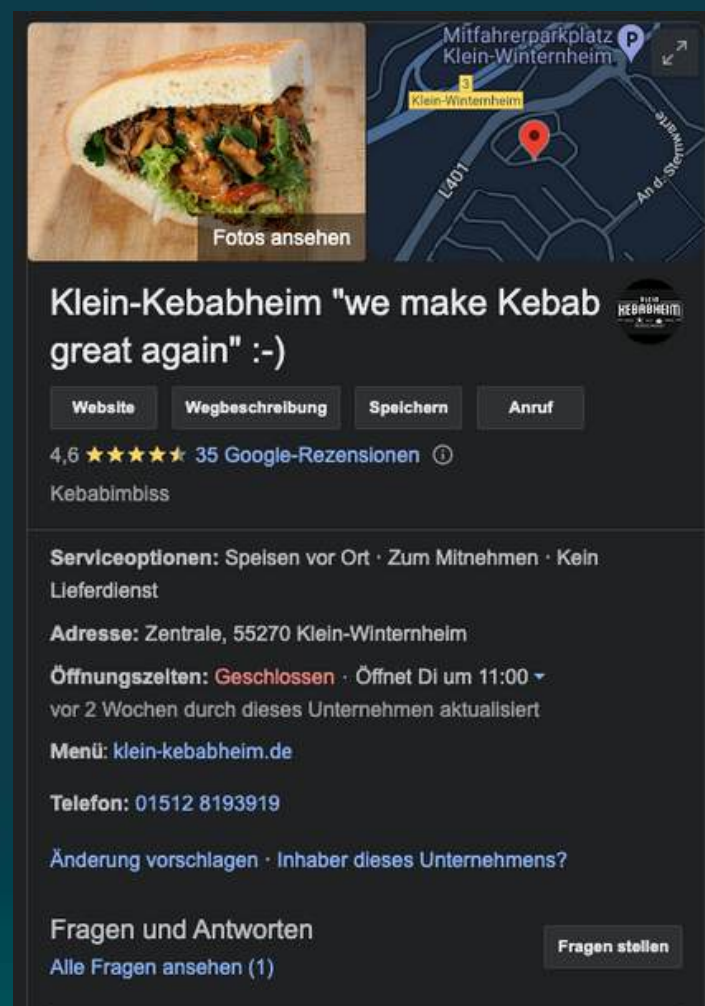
Fotos ansehen

Mitfahrerparkplatz Klein-Winternheim

3
Klein-Winternheim

L401

An d. Sternwarte

Klein-Kebabheim "we make Kebab great again" :-)

KLEIN KEBABHEIM

Website

Wegbeschreibung

Speichern

Anruf

4,6 ★★★★★ 35 Google-Rezensionen ⓘ

Kebabimbiss

Serviceoptionen: Speisen vor Ort · Zum Mitnehmen · Kein Lieferdienst

Adresse: Zentrale, 55270 Klein-Winternheim

Öffnungszeiten: Geschlossen · Öffnet Di um 11:00
vor 2 Wochen durch dieses Unternehmen aktualisiert

Menü: klein-kebabheim.de

Telefon: 01512 8193919

Änderung vorschlagen · Inhaber dieses Unternehmens?

Fragen und Antworten
Alle Fragen ansehen (1)

Fragen stellen